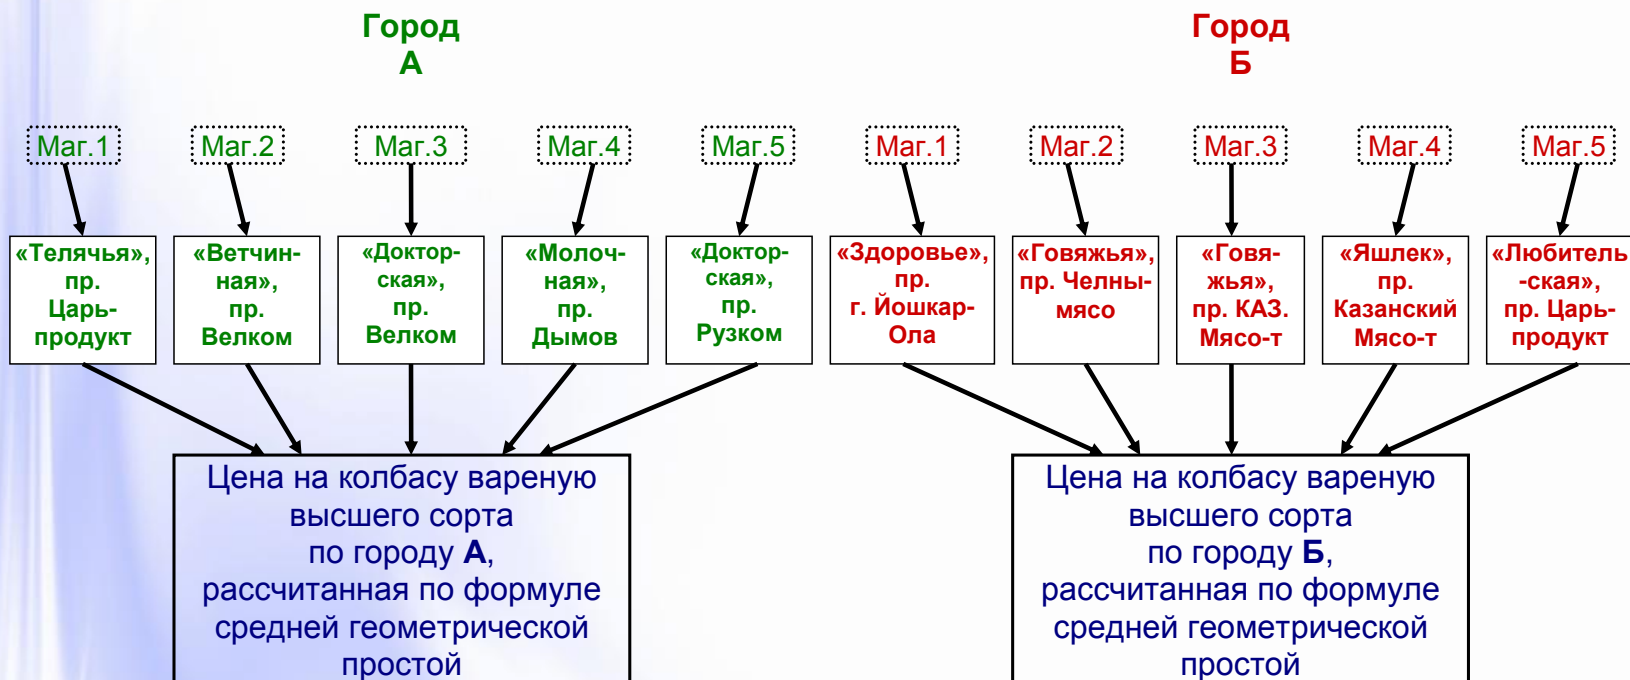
Город А

Город Б

Маг.1

Маг.2

Маг.3

Маг.4

Маг.5

Маг.1

Маг.2

Маг.3

Маг.4

Маг.5

«Телячья», пр. Царь-продукт

«Ветчинная», пр. Велком

«Докторская», пр. Велком

«Молочная», пр. Дымов

«Докторская», пр. Рузком

«Здоровье», пр. г. Йошкар-Ола

«Говяжья», пр. Челны-мясо

«Говяжья», пр. КАЗ. Мясо-т

«Яшлек», пр. Казанский Мясо-т

«Любительская», пр. Царь-продукт

Цена на колбасу вареную высшего сорта по городу **А**, рассчитанная по формуле средней геометрической простой

Цена на колбасу вареную высшего сорта по городу **Б**, рассчитанная по формуле средней геометрической простой